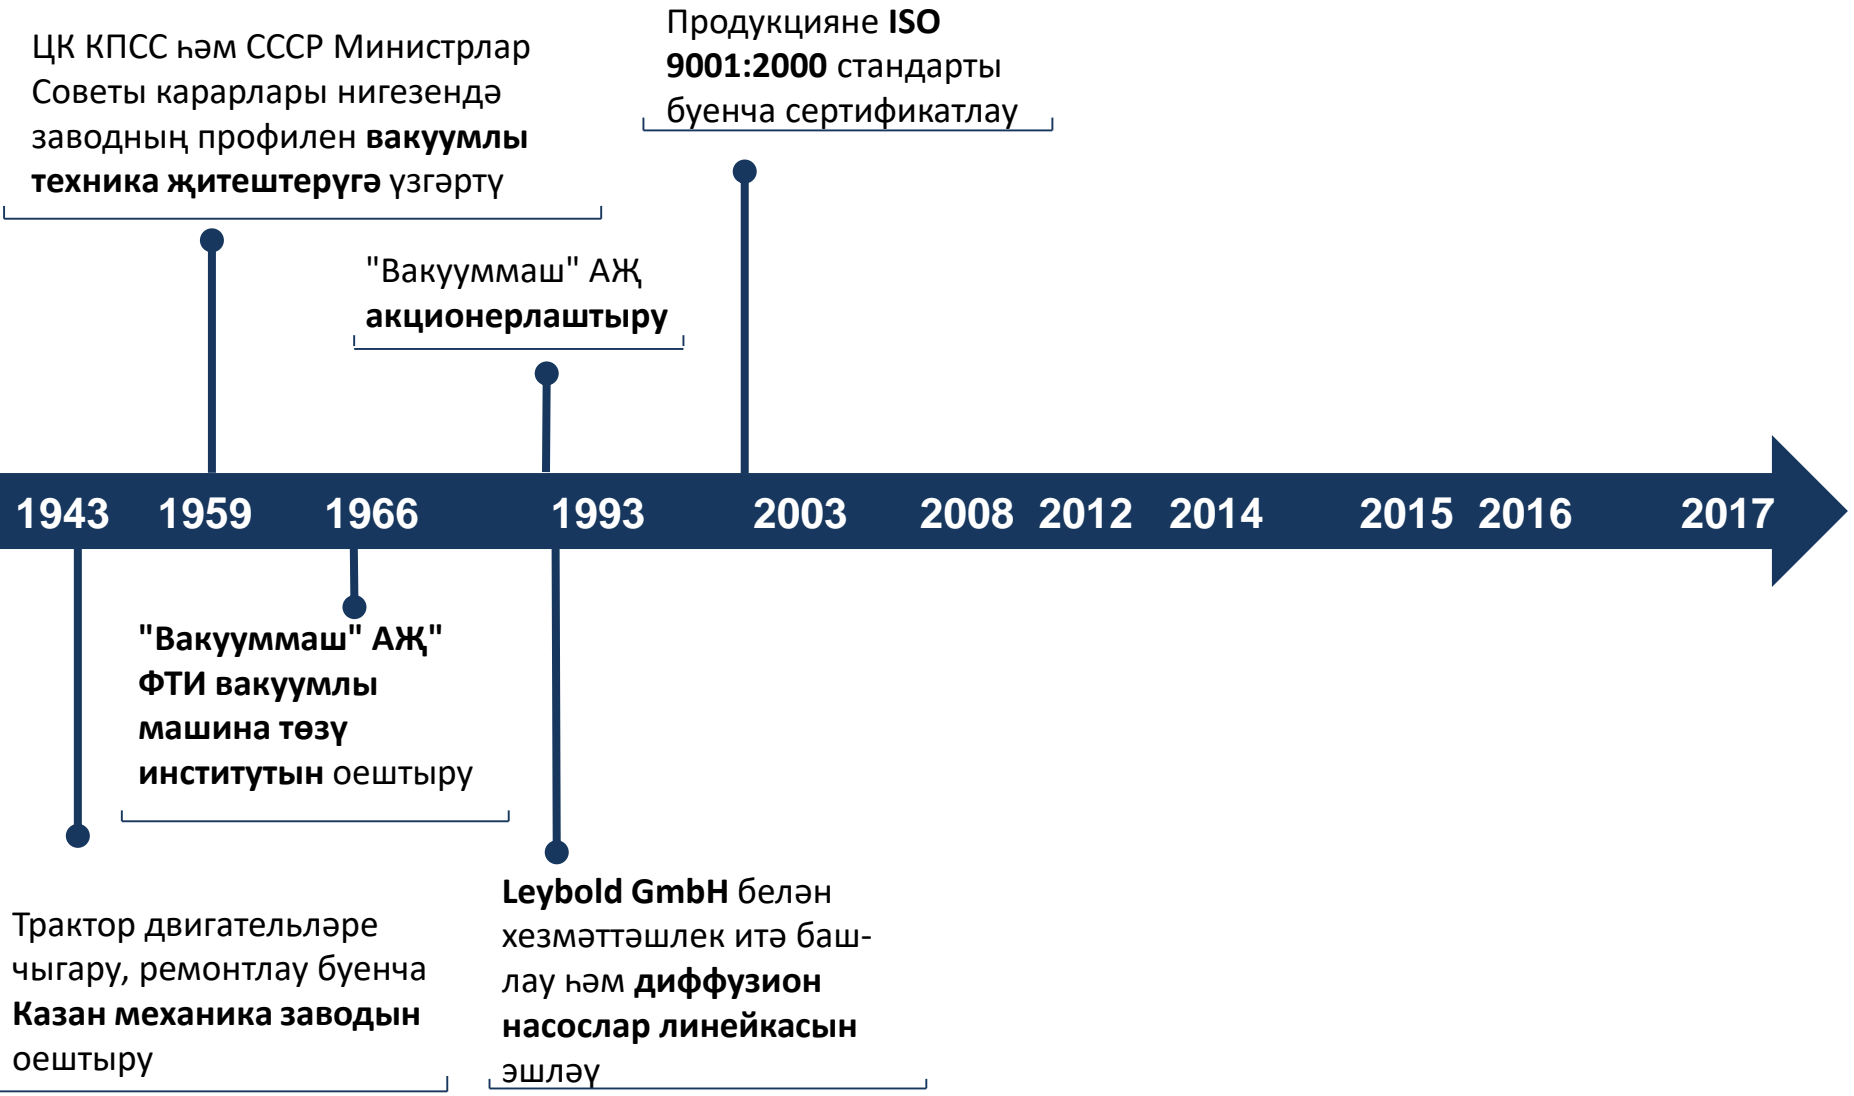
ЦК КПСС һәм СССР Министрлар Советы карарлары нигезендә заводның профилен **вакуумлы техника җитештерүгә** үзгәртү

Продукцияне **ISO 9001:2000** стандарты буенча сертификатлау

"Вакуммаш" АҖ **акционерлаштыру**

1943 1959 1966 1993 2003 2008 2012 2014 2015 2016 2017

**"Вакуммаш" АҖ" ФТИ вакуумлы машина төзү институтын** оештыру

Трактор двигательләре чыгару, ремонтлау буенча **Казан механика заводын** оештыру

**Leybold GmbH** белән хезмәттәшлек итә башлау һәм **диффузион насослар линейкасын** эшләү